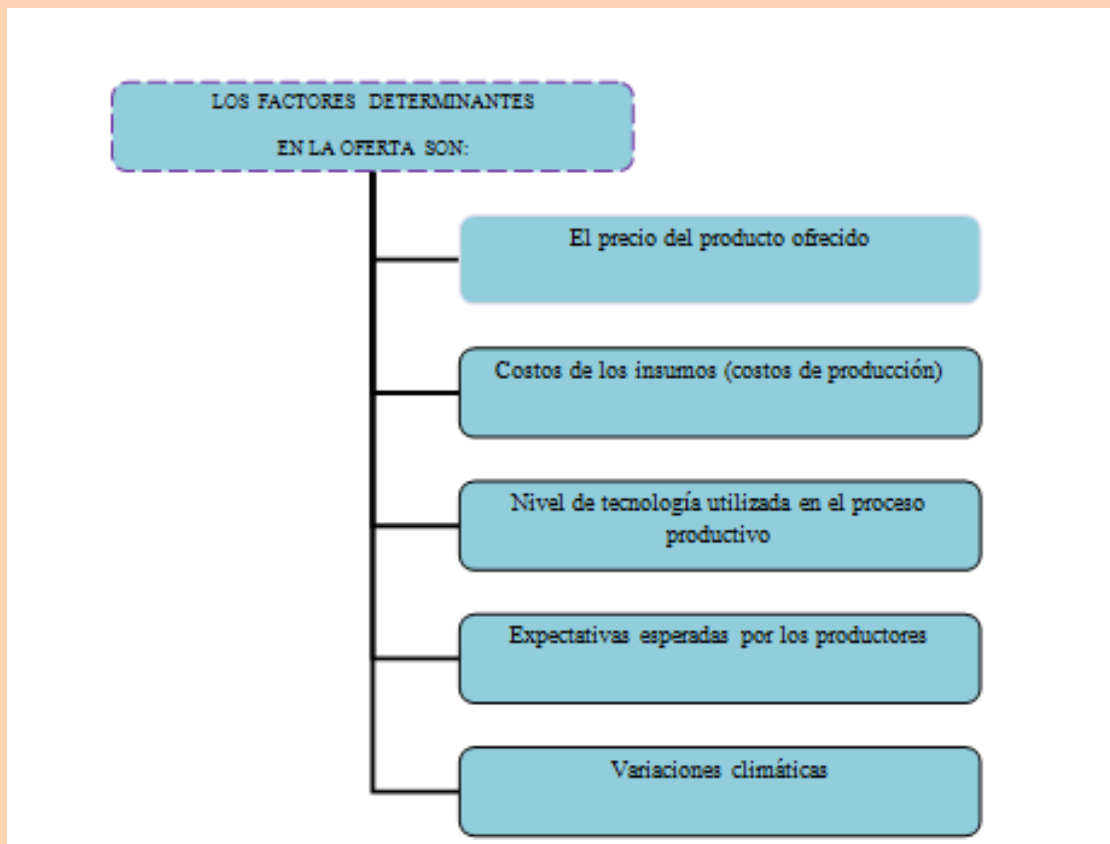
LOS FACTORES DETERMINANTES EN LA OFERTA SON:

El precio del producto ofrecido

Costos de los insumos (costos de producción)

Nivel de tecnología utilizada en el proceso productivo

Expectativas esperadas por los productores

Variaciones climáticas